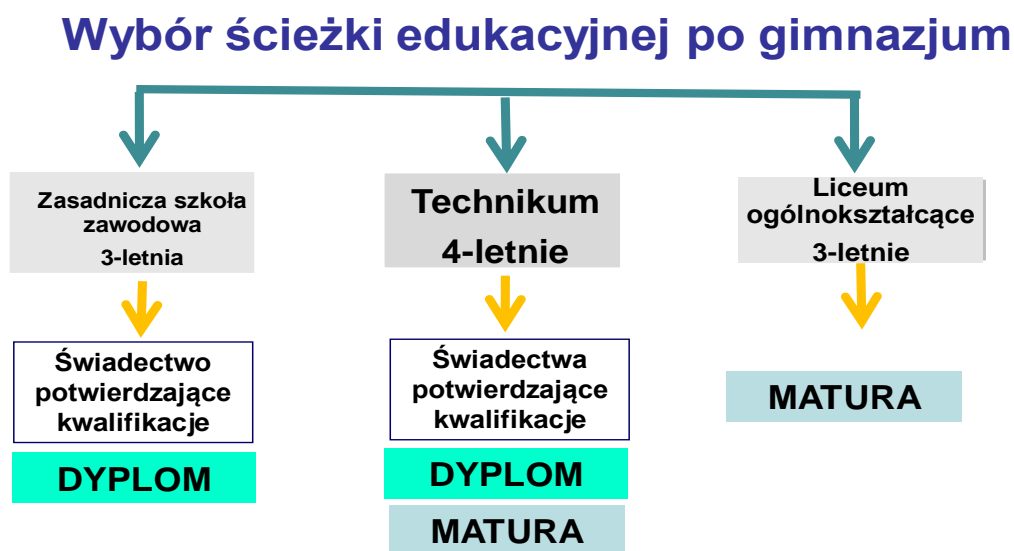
Wybór ścieżki edukacyjnej po gimnazjum

Zasadnicza szkoła zawodowa
3-letnia

Świadectwo potwierdzające kwalifikacje

DYPLOM

Technikum
4-letnie

Świadectwa potwierdzające kwalifikacje

DYPLOM

MATURA

Liceum ogólnokształcące
3-letnie

MATURA